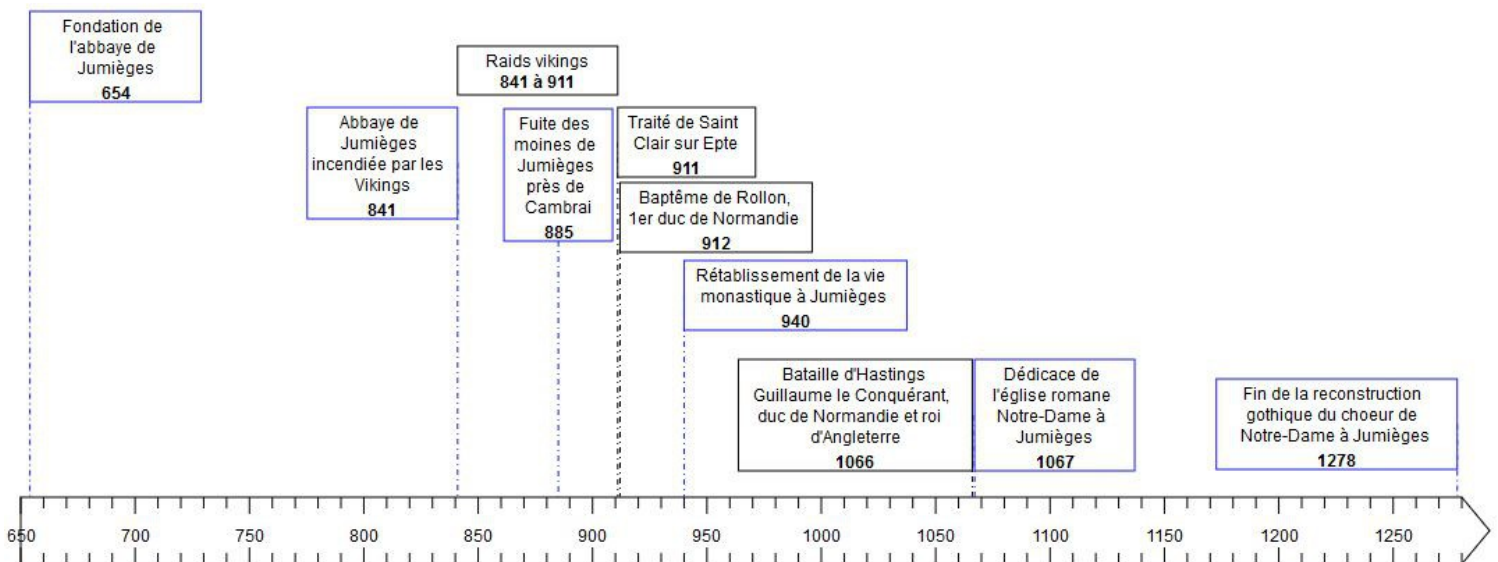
Fondation de l'abbaye de Jumièges
654

Raids vikings
841 à 911

Abbaye de Jumièges incendiée par les Vikings
841

Fuite des moines de Jumièges près de Cambrai
885

Traité de Saint Clair sur Epte
911

Baptême de Rollon, 1er duc de Normandie
912

Rétablissement de la vie monastique à Jumièges
940

Bataille d'Hastings Guillaume le Conquérant, duc de Normandie et roi d'Angleterre
1066

Dédicace de l'église romane Notre-Dame à Jumièges
1067

Fin de la reconstruction gothique du choeur de Notre-Dame à Jumièges
1278

650 700 750 800 850 900 950 1000 1050 1100 1150 1200 1250